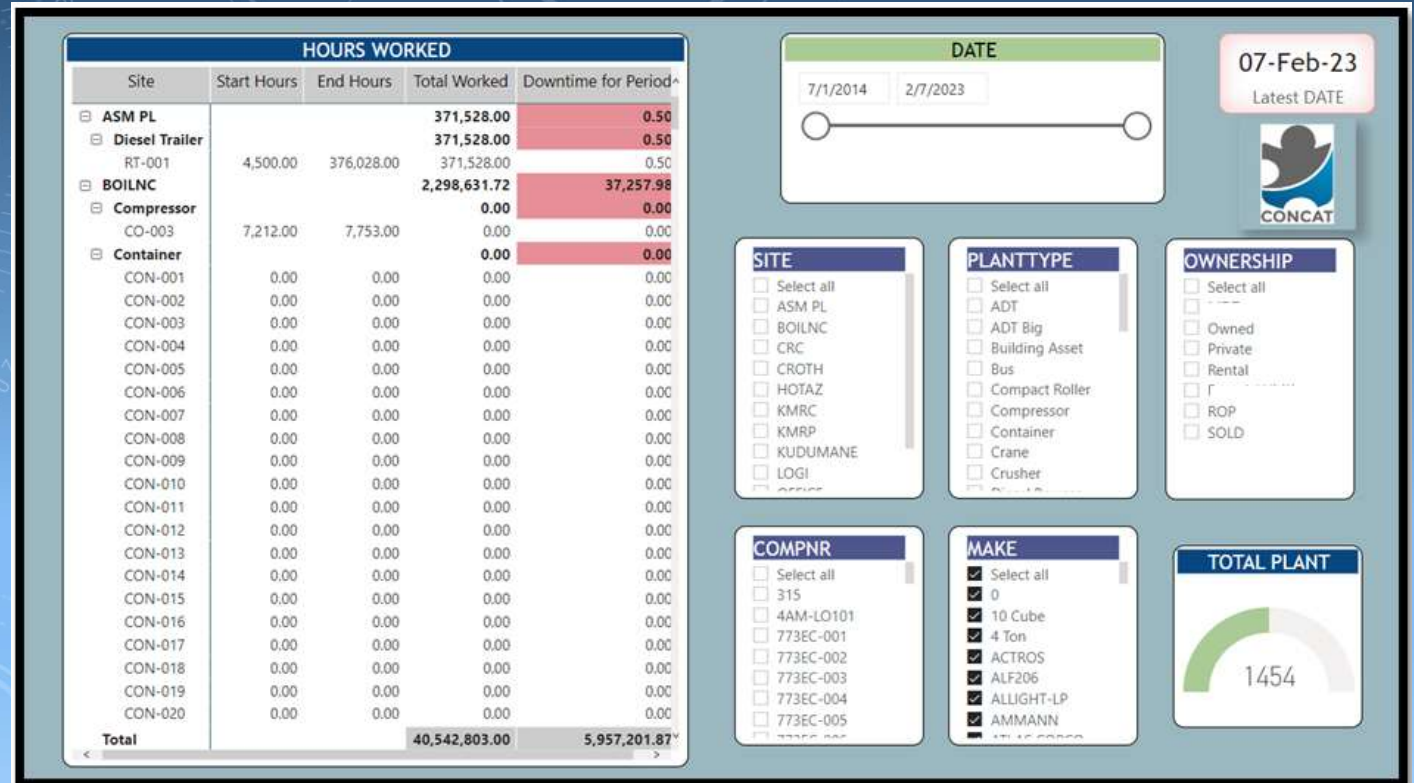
HOURS WORKED

| Site | Start Hours | End Hours | Total Worked | Downtime for Period |
|---|---|---|---|---|
| ⊟ ASM PL | | | 371,528.00 | 0.50 |
| ⊟ Diesel Trailer | | | 371,528.00 | 0.50 |
| RT-001 | 4,500.00 | 376,028.00 | 371,528.00 | 0.50 |
| ⊟ BOILNC | | | 2,298,631.72 | 37,257.98 |
| ⊟ Compressor | | | 0.00 | 0.00 |
| CO-003 | 7,212.00 | 7,753.00 | 0.00 | 0.00 |
| ⊟ Container | | | 0.00 | 0.00 |
| CON-001 | 0.00 | 0.00 | 0.00 | 0.00 |
| CON-002 | 0.00 | 0.00 | 0.00 | 0.00 |
| CON-003 | 0.00 | 0.00 | 0.00 | 0.00 |
| CON-004 | 0.00 | 0.00 | 0.00 | 0.00 |
| CON-005 | 0.00 | 0.00 | 0.00 | 0.00 |
| CON-006 | 0.00 | 0.00 | 0.00 | 0.00 |
| CON-007 | 0.00 | 0.00 | 0.00 | 0.00 |
| CON-008 | 0.00 | 0.00 | 0.00 | 0.00 |
| CON-009 | 0.00 | 0.00 | 0.00 | 0.00 |
| CON-010 | 0.00 | 0.00 | 0.00 | 0.00 |
| CON-011 | 0.00 | 0.00 | 0.00 | 0.00 |
| CON-012 | 0.00 | 0.00 | 0.00 | 0.00 |
| CON-013 | 0.00 | 0.00 | 0.00 | 0.00 |
| CON-014 | 0.00 | 0.00 | 0.00 | 0.00 |
| CON-015 | 0.00 | 0.00 | 0.00 | 0.00 |
| CON-016 | 0.00 | 0.00 | 0.00 | 0.00 |
| CON-017 | 0.00 | 0.00 | 0.00 | 0.00 |
| CON-018 | 0.00 | 0.00 | 0.00 | 0.00 |
| CON-019 | 0.00 | 0.00 | 0.00 | 0.00 |
| CON-020 | 0.00 | 0.00 | 0.00 | 0.00 |
| Total | | | 40,542,803.00 | 5,957,201.87 |

DATE
7/1/2014 2/7/2023

07-Feb-23
Latest DATE

CONCAT

SITE
Select all
ASM PL
BOILNC
CRC
CROTH
HOTAZ
KMRC
KMRP
KUDUMANE
LOGI
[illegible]

PLANTTYPE
Select all
ADT
ADT Big
Building Asset
Bus
Compact Roller
Compressor
Container
Crane
Crusher
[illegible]

OWNERSHIP
Select all
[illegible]
Owned
Private
Rental
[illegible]
ROP
SOLD

COMPNR
Select all
315
4AM-LO101
773EC-001
773EC-002
773EC-003
773EC-004
773EC-005
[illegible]

MAKE
Select all
0
10 Cube
4 Ton
ACTROS
ALF206
ALLIGHT-LP
AMMANN
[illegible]

TOTAL PLANT
1454